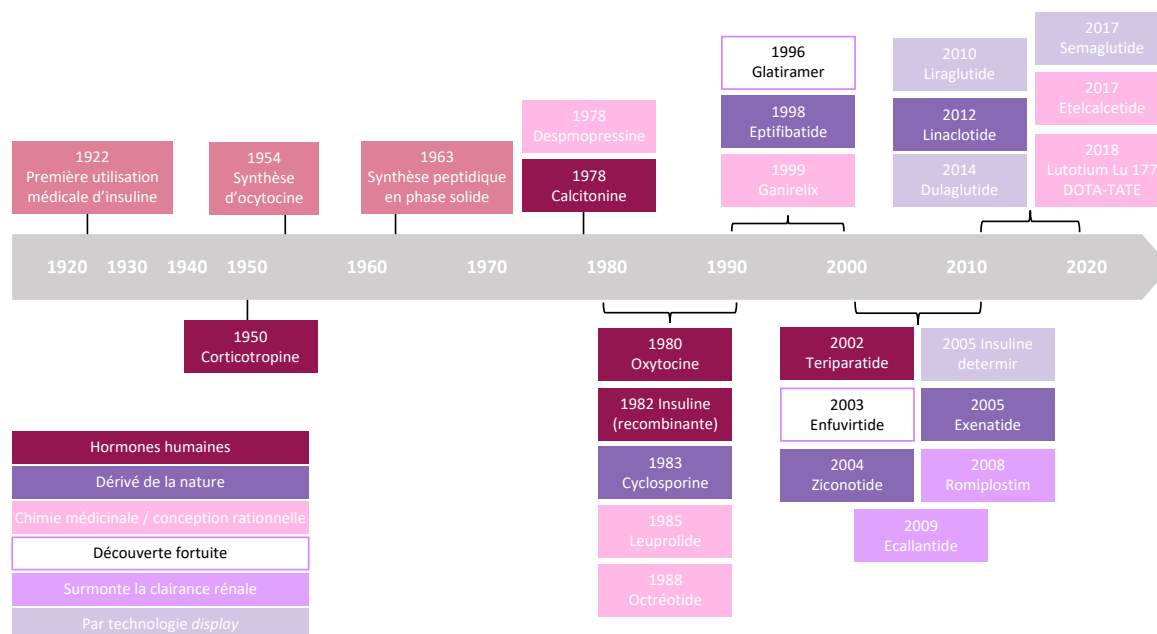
1922
Première utilisation médicale d'insuline

1954
Synthèse d'ocytocine

1963
Synthèse peptidique en phase solide

1978
Despmopressine

1978
Calcitonine

1996
Glatiramer

1998
Eptifibatide

1999
Ganirelix

2010
Liraglutide

2012
Linaclotide

2014
Dulaglutide

2017
Semaglutide

2017
Etelcalcetide

2018
Lutotium Lu 177
DOTA-TATE

1920 1930 1940 1950 1960 1970 1980 1990 2000 2010 2020

1950
Corticotropine

1980
Oxytocine

1982 Insuline (recombinante)

1983
Cyclosporine

1985
Leuprolide

1988
Octréotide

2002
Teriparatide

2003
Enfuvirtide

2004
Ziconotide

2005 Insuline determir

2005
Exenatide

2008
Romiplostim

2009
Ecallantide

Hormones humaines
Dérivé de la nature
Chimie médicinale / conception rationnelle
Découverte fortuite
Surmonte la clairance rénale
Par technologie display